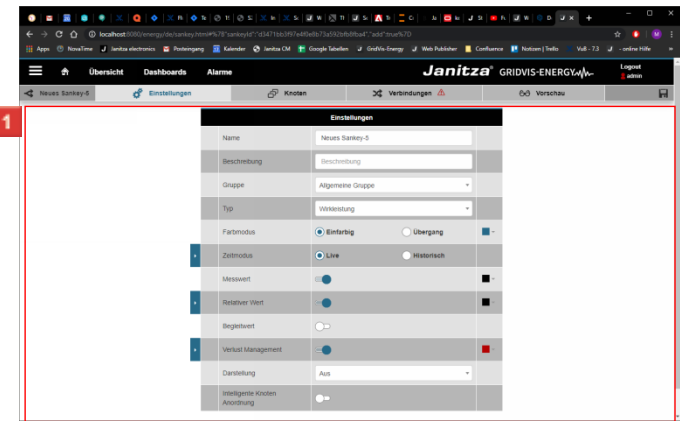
localhost:8080/energy/de/sankey.html#%7B"sankeyId":"d3471bb3f97e4f0e8b73a592bfb8fba4","add":true%7D

Apps NovaTime Janitza electronics Posteingang Kalender Janitza CM Google Tabellen GridVis-Energy Web Publisher Confluence Notizen | Trello VuB - 7.3 -- online Hilfe

Übersicht Dashboards Alarme

Janitza® GRIDVIS-ENERGY

Logout
admin

Neues Sankey-5 Einstellungen Knoten Verbindungen Vorschau

1

Einstellungen

| | | |
|---|---|---|
| Name | Neues Sankey-5 | |
| Beschreibung | Beschreibung | |
| Gruppe | Allgemeine Gruppe | |
| Typ | Wirkleistung | |
| Farbmodus | Einfarbig Übergang | |
| Zeitmodus | Live Historisch | |
| Messwert | | |
| Relativer Wert | | |
| Begleitwert | | |
| Verlust Management | | |
| Darstellung | Aus | |
| Intelligente Knoten Anordnung | | |